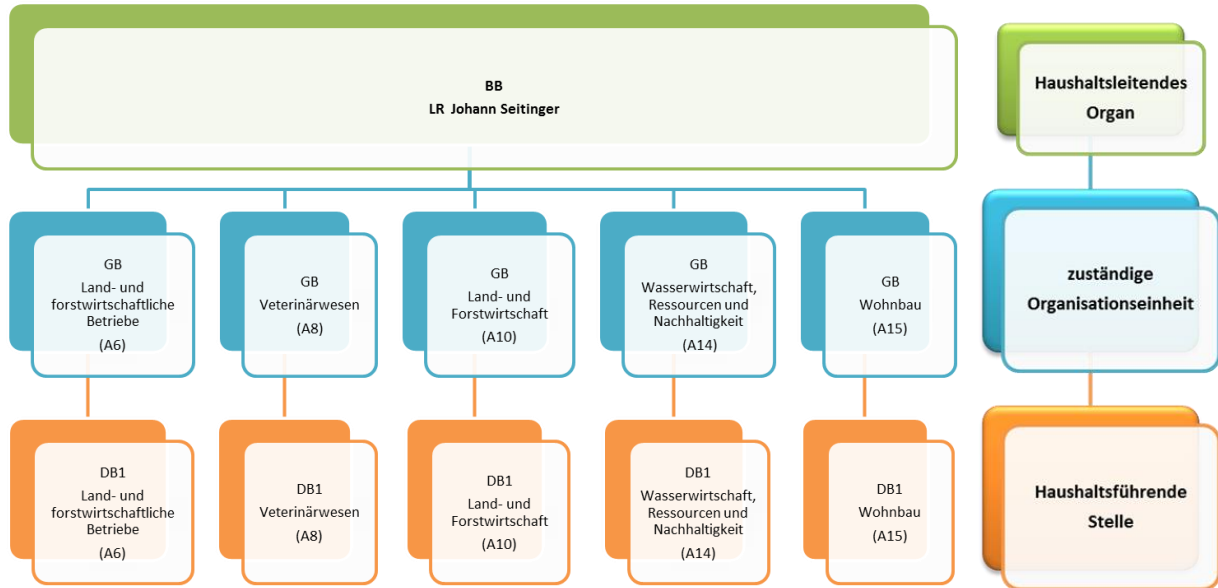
BB
LR Johann Seitinger

GB
Land- und forstwirtschaftliche Betriebe
(A6)

GB
Veterinärwesen
(A8)

GB
Land- und Forstwirtschaft
(A10)

GB
Wasserwirtschaft, Ressourcen und Nachhaltigkeit
(A14)

GB
Wohnbau
(A15)

DB1
Land- und forstwirtschaftliche Betriebe
(A6)

DB1
Veterinärwesen
(A8)

DB1
Land- und Forstwirtschaft
(A10)

DB1
Wasserwirtschaft, Ressourcen und Nachhaltigkeit
(A14)

DB1
Wohnbau
(A15)

Haushaltsleitendes Organ

zuständige Organisationseinheit

Haushaltsführende Stelle